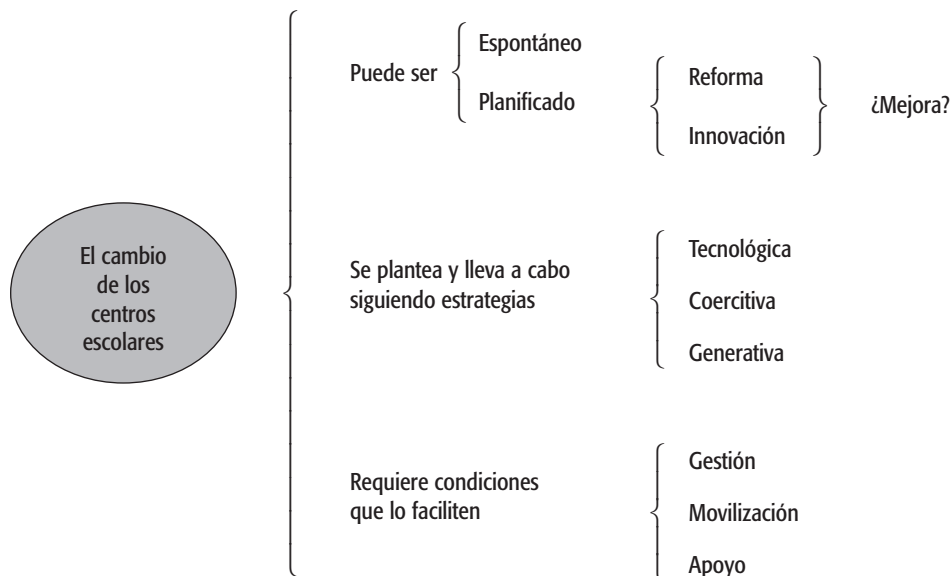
El cambio de los centros escolares

Puede ser

Espontáneo

Planificado

Reforma

Innovación

¿Mejora?

Se plantea y lleva a cabo siguiendo estrategias

Tecnológica

Coercitiva

Generativa

Requiere condiciones que lo faciliten

Gestión

Movilización

Apoyo